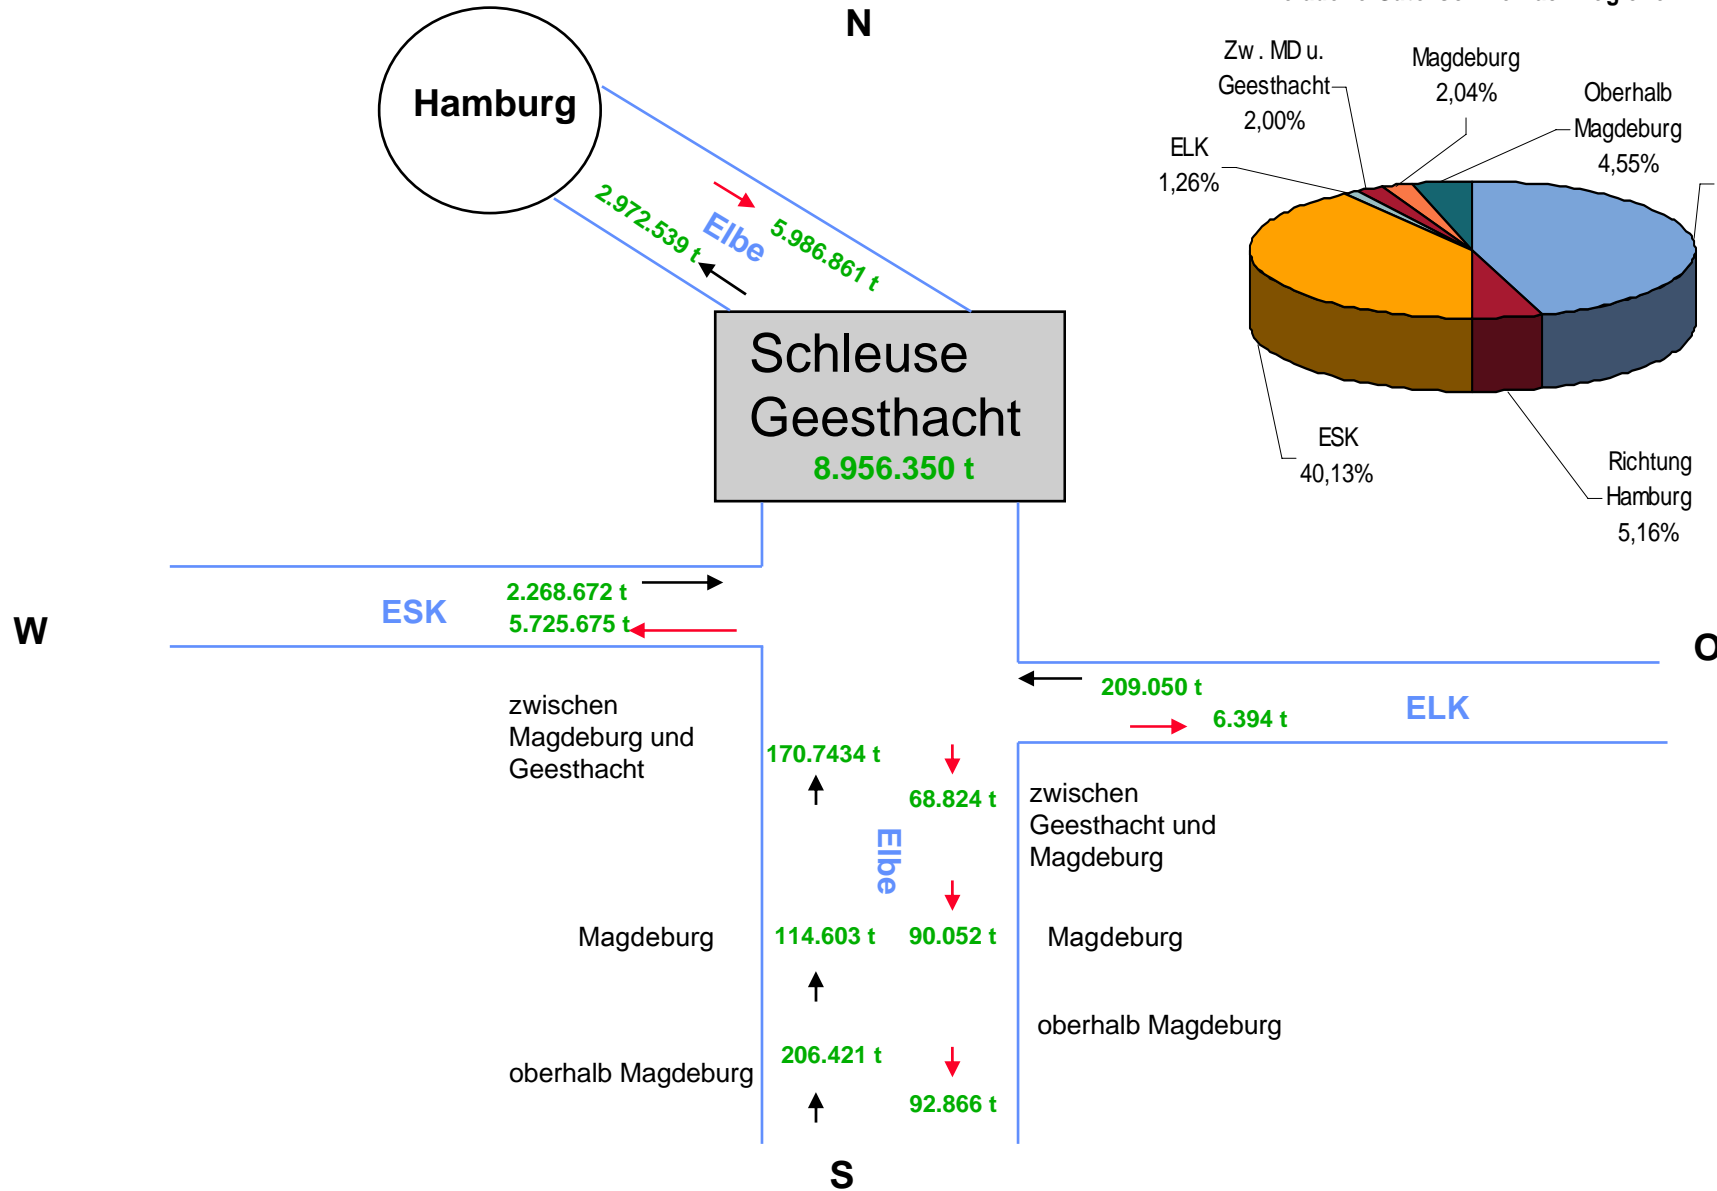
N

Hamburg

2.972.539 t

Elbe

5.986.861 t

Schleuse Geesthacht
8.956.350 t

Zw . MD u. Geesthacht 2,00%

Magdeburg 2,04%

Oberhalb Magdeburg 4,55%

ELK 1,26%

ESK 40,13%

Richtung Hamburg 5,16%

W

ESK

2.268.672 t

5.725.675 t

O

209.050 t

6.394 t

ELK

zwischen Magdeburg und Geesthacht

170.7434 t

68.824 t

Elbe

zwischen Geesthacht und Magdeburg

Magdeburg

114.603 t

90.052 t

Magdeburg

oberhalb Magdeburg

206.421 t

oberhalb Magdeburg

92.866 t

S